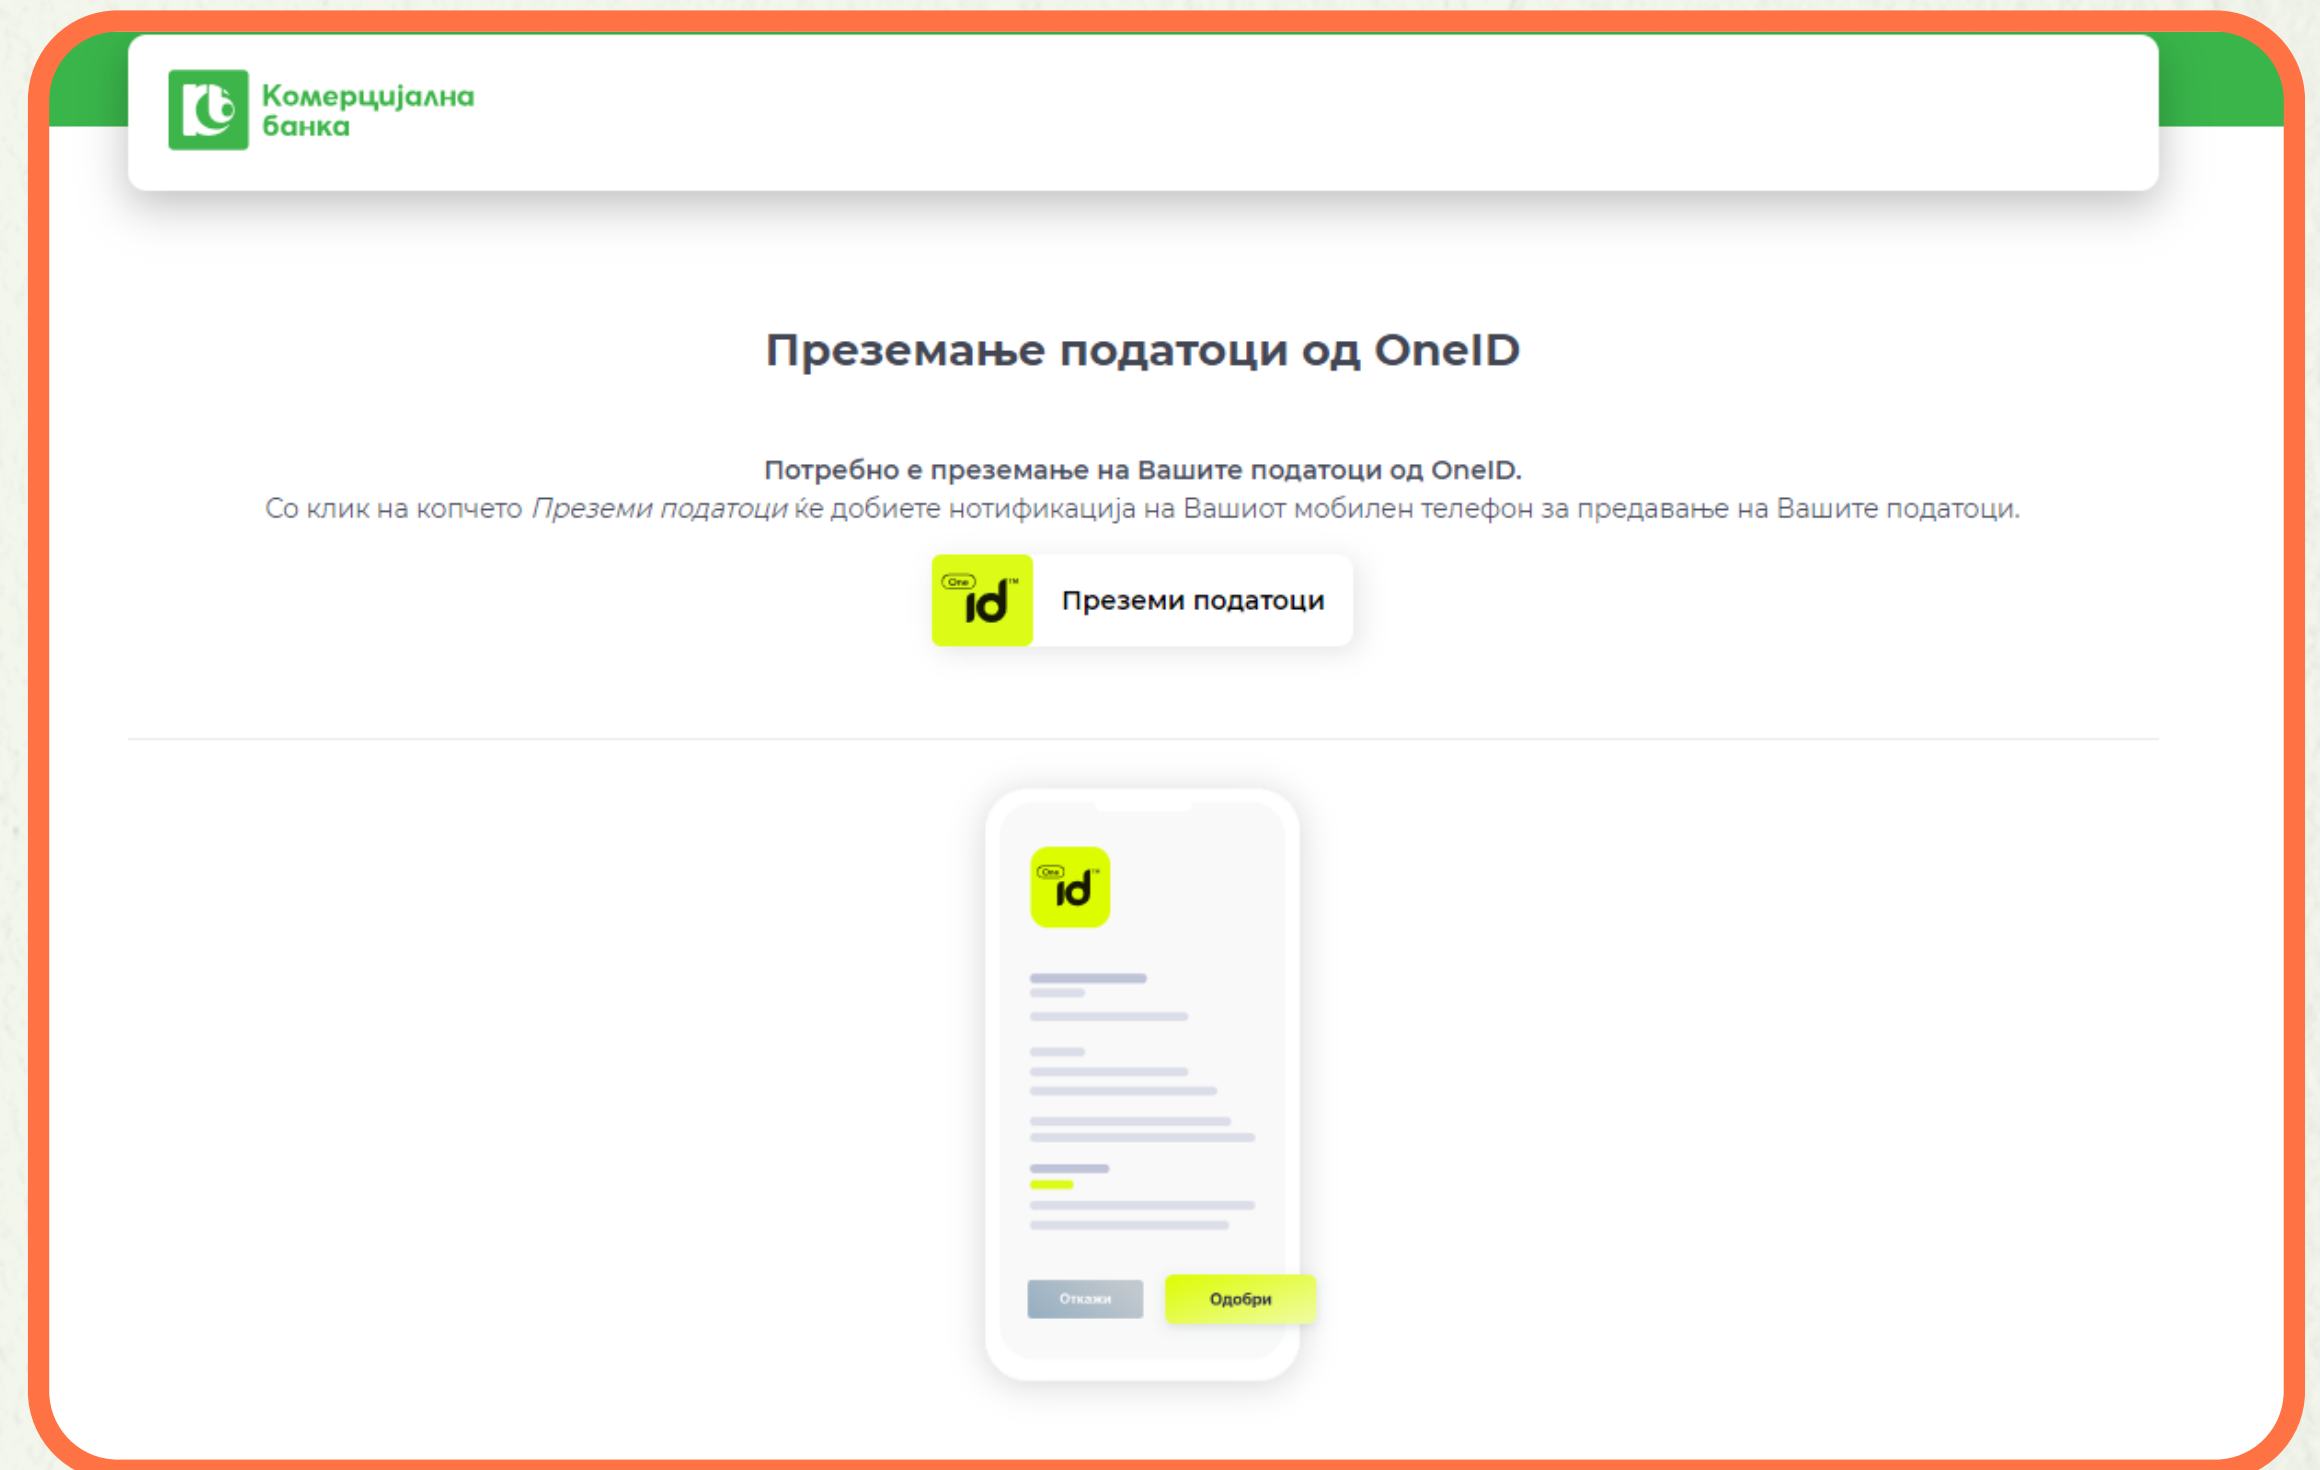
Комерцијална банка

Преземање податоци од OneID

Потребно е преземање на Вашите податоци од OneID.
Со клик на копчето *Преземи податоци* ќе добиете нотификација на Вашиот мобилен телефон за предавање на Вашите податоци.

One id™ Преземи податоци

One id™

Откажи Одобри